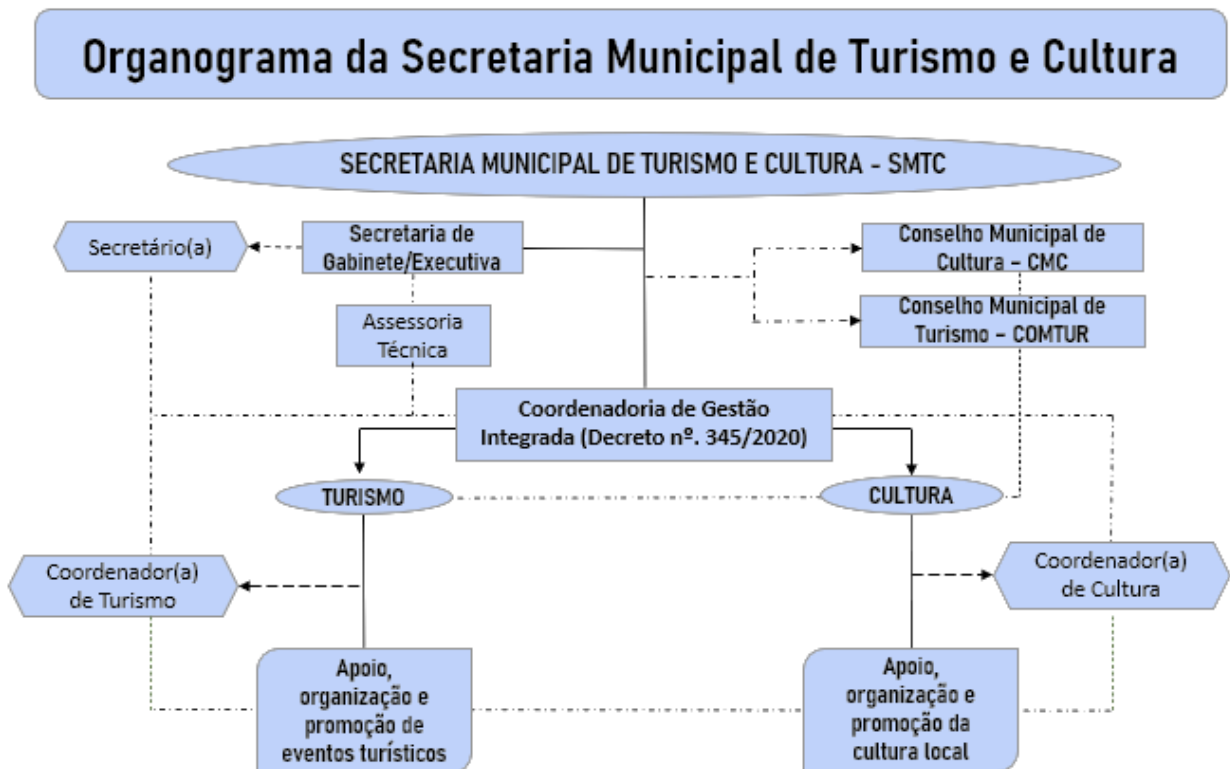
Organograma da Secretaria Municipal de Turismo e Cultura

SECRETARIA MUNICIPAL DE TURISMO E CULTURA - SMTC

Secretário(a)

Secretaria de Gabinete/Executiva

Conselho Municipal de Cultura – CMC

Conselho Municipal de Turismo – COMTUR

Assessoria Técnica

Coordenadoria de Gestão Integrada (Decreto nº. 345/2020)

TURISMO

CULTURA

Coordenador(a) de Turismo

Coordenador(a) de Cultura

Apoio, organização e promoção de eventos turísticos

Apoio, organização e promoção da cultura local